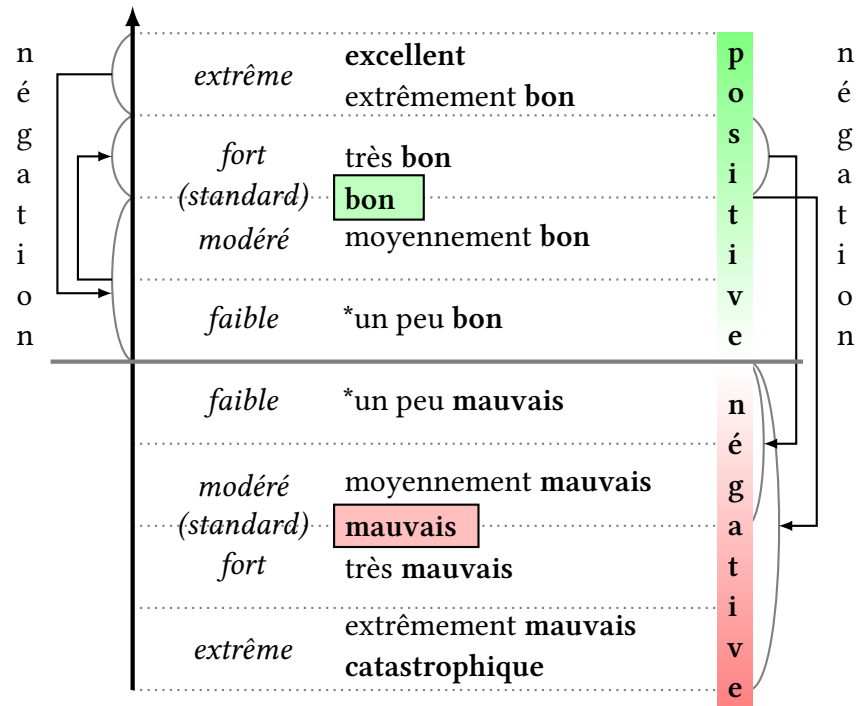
négation

extrême
excellent
extrêmement bon

fort
(standard)
modéré
très bon
bon
moyennement bon

faible
*un peu bon

positive

négation

faible
*un peu mauvais

modéré
(standard)
fort
moyennement mauvais
mauvais
très mauvais

extrême
extrêmement mauvais
catastrophique

négative